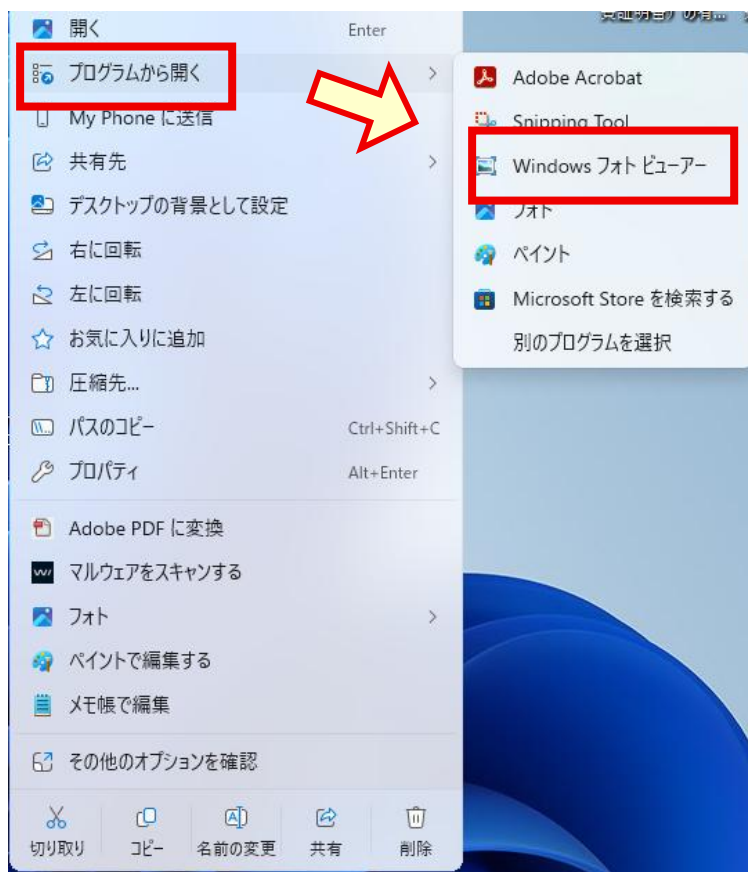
開く Enter

プログラムから開く

My Phone に送信

共有先

デスクトップの背景として設定

右に回転

左に回転

お気に入りに追加

圧縮先...

パスのコピー Ctrl+Shift+C

プロパティ Alt+Enter

Adobe PDF に変換

マルウェアをスキャンする

フォト

ペイントで編集する

メモ帳で編集

その他のオプションを確認

切り取り コピー 名前の変更 共有 削除

Adobe Acrobat

Snipping Tool

Windows フォト ビューアー

フォト

ペイント

Microsoft Store を検索する

別のプログラムを選択

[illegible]